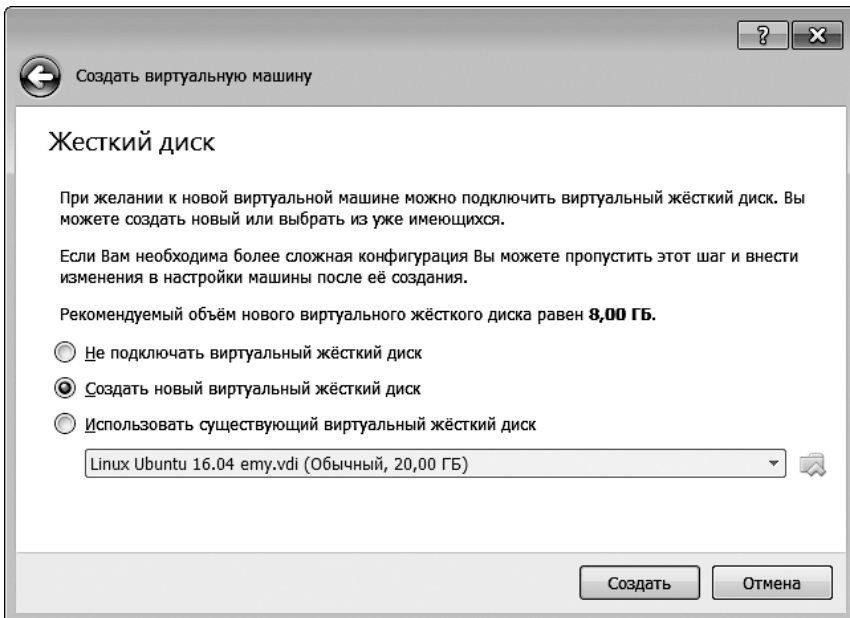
?

Создать виртуальную машину

Жесткий диск

При желании к новой виртуальной машине можно подключить виртуальный жёсткий диск. Вы можете создать новый или выбрать из уже имеющихся.

Если Вам необходима более сложная конфигурация Вы можете пропустить этот шаг и внести изменения в настройки машины после её создания.

Рекомендуемый объём нового виртуального жёсткого диска равен **8,00 ГБ.**

Не подключать виртуальный жёсткий диск

Создать новый виртуальный жёсткий диск

Использовать существующий виртуальный жёсткий диск

Linux Ubuntu 16.04 emy.vdi (Обычный, 20,00 ГБ)

Создать Отмена